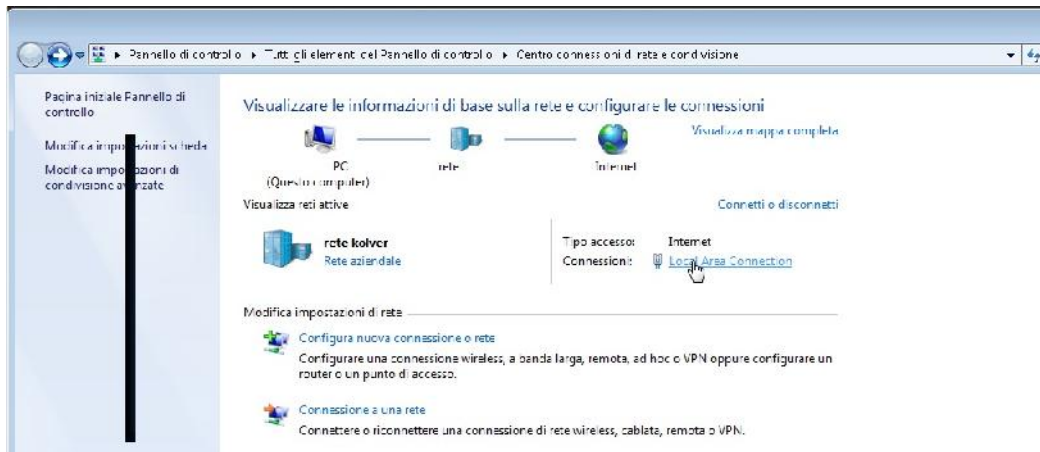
▸ Pannello di controllo ▸ Tutti gli elementi del Pannello di controllo ▸ Centro connessioni di rete e condivisione

Pagina iniziale Pannello di controllo

Modifica impo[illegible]zioni scheda

Modifica impostazioni di condivisione a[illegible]nzate

Visualizzare le informazioni di base sulla rete e configurare le connessioni

Visualizza mappa completa

PC
(Questo computer)

rete

Internet

Visualizza reti attive

Connetti o disconnetti

rete kolver
Rete aziendale

Tipo accesso: Internet
Connessioni: Local Area Connection

Modifica impostazioni di rete

Configura nuova connessione o rete
Configurare una connessione wireless, a banda larga, remota, ad hoc o VPN oppure configurare un router o un punto di accesso.

Connessione a una rete
Connettere o riconnettere una connessione di rete wireless, cablata, remota o VPN.